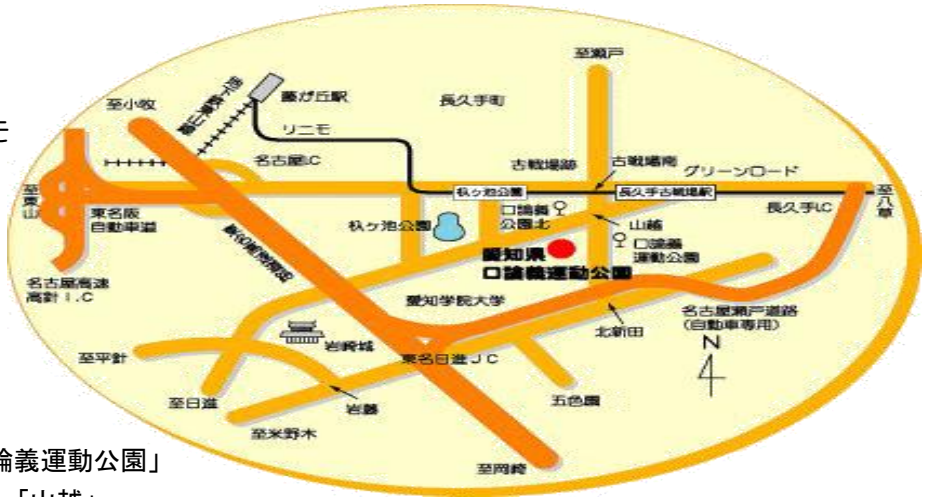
至瀬戸
至小牧
藤が丘駅
長久手町
リニモ
名古屋IC
古戦場跡
古戦場南
グリーンロード
至東山
杁ヶ池公園
長久手古戦場駅
至八草
東名阪自動車道
口論義公園北
山越
長久手IC
杁ヶ池公園
口論義運動公園
愛知県口論義運動公園
名古屋高速高針I.C
愛知学院大学
名古屋瀬戸道路(自動車専用)
北新田
至平針
岩崎城
東名日進JC
N
至日進
岩崎
五色園
至米野木
至岡崎
論義運動公園」
「山越」